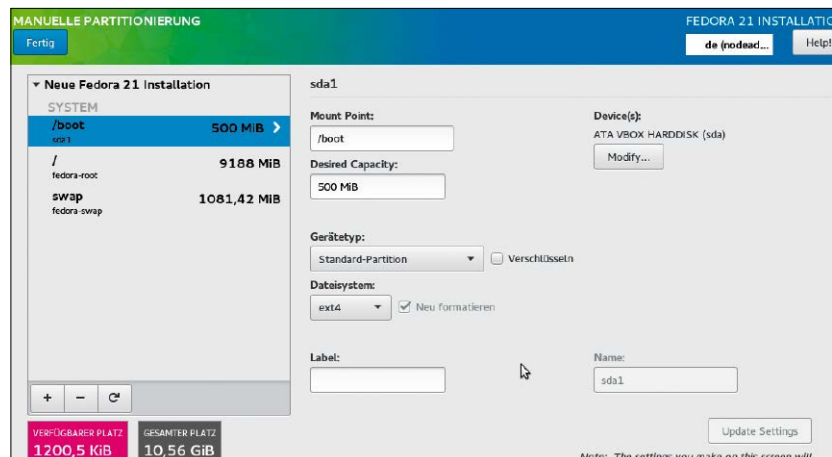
MANUELLE PARTITIONIERUNG

Fertig

FEDORA 21 INSTALLATION

de (nodead...

Help!

▾ Neue Fedora 21 Installation

SYSTEM

/boot
sda1

500 MiB

/
fedora-root

9188 MiB

swap
fedora-swap

1081,42 MiB

+ − ↻

VERFÜGBARER PLATZ
1200,5 KiB

GESAMTER PLATZ
10,56 GiB

sda1

Mount Point:

/boot

Desired Capacity:

500 MiB

Device(s):

ATA VBOX HARDDISK (sda)

Modify...

Gerätetyp:

Standard-Partition

Verschlüsseln

Dateisystem:

ext4

Neu formatieren

Label:

Name:

sda1

Update Settings

Note: The settings you make on this screen will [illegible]